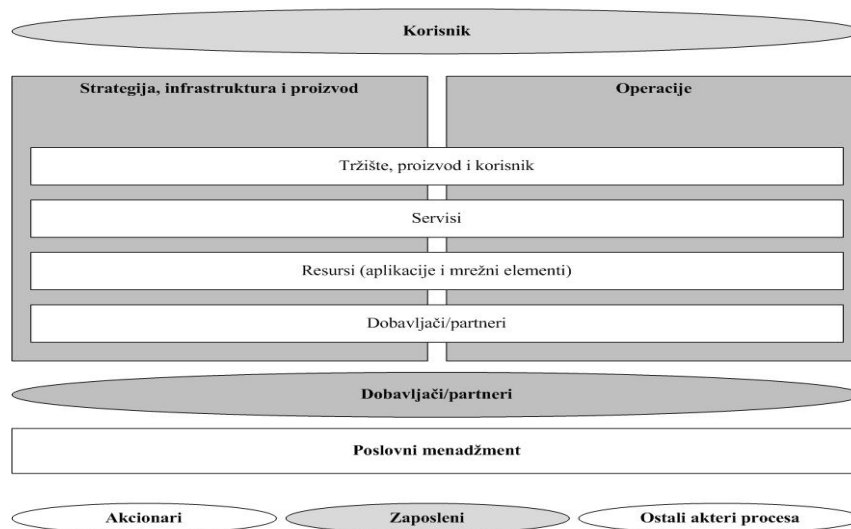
Korisnik

Strategija, infrastruktura i proizvod

Operacije

Tržište, proizvod i korisnik

Servisi

Resursi (aplikacije i mrežni elementi)

Dobavljači/partneri

Dobavljači/partneri

Poslovni menadžment

Akcionari

Zaposleni

Ostali akteri procesa